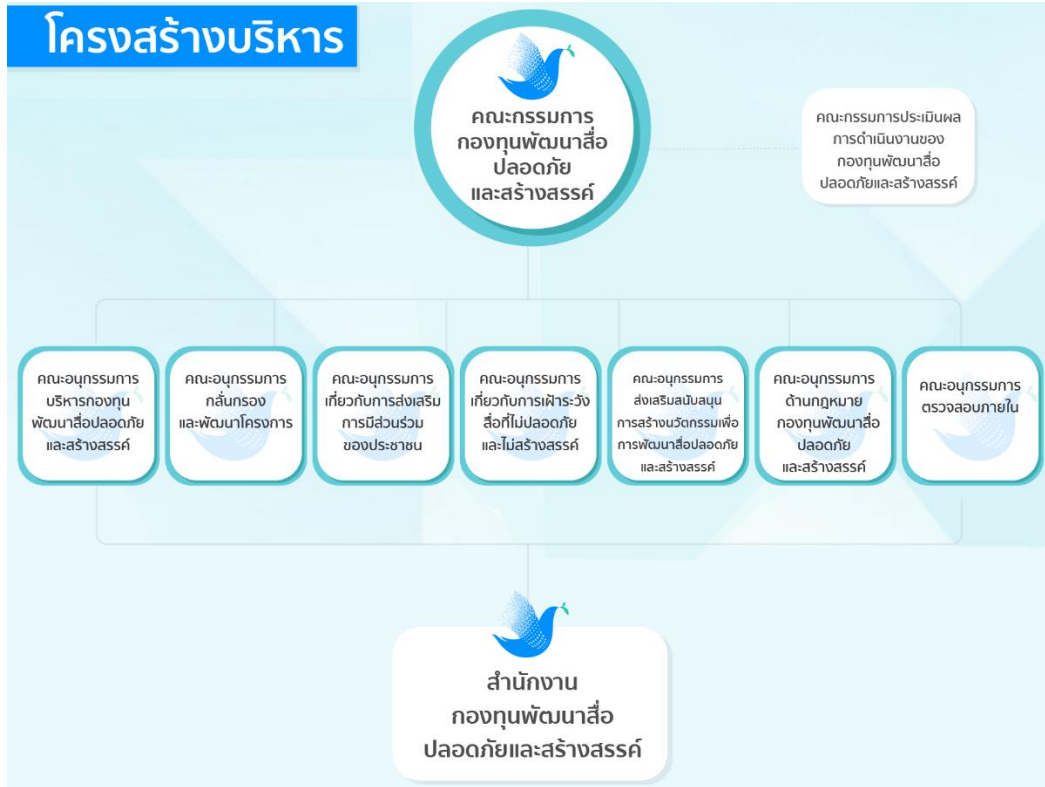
โครงสร้างบริหาร

คณะกรรมการ
กองทุนพัฒนาสื่อ
ปลอดภัย
และสร้างสรรค์

คณะกรรมการประเมินผล
การดำเนินงานของ
กองทุนพัฒนาสื่อ
ปลอดภัยและสร้างสรรค์

คณะอนุกรรมการ
บริหารกองทุน
พัฒนาสื่อปลอดภัย
และสร้างสรรค์

คณะอนุกรรมการ
กลั่นกรอง
และพัฒนาโครงการ

คณะอนุกรรมการ
เกี่ยวกับการส่งเสริม
การมีส่วนร่วม
ของประชาชน

คณะอนุกรรมการ
เกี่ยวกับการเฝ้าระวัง
สื่อที่ไม่ปลอดภัย
และไม่สร้างสรรค์

คณะอนุกรรมการ
ส่งเสริมสนับสนุน
การสร้างนวัตกรรมเพื่อ
การพัฒนาสื่อปลอดภัย
และสร้างสรรค์

คณะอนุกรรมการ
ด้านกฎหมาย
กองทุนพัฒนาสื่อ
ปลอดภัย
และสร้างสรรค์

คณะอนุกรรมการ
ตรวจสอบภายใน

สำนักงาน
กองทุนพัฒนาสื่อ
ปลอดภัยและสร้างสรรค์